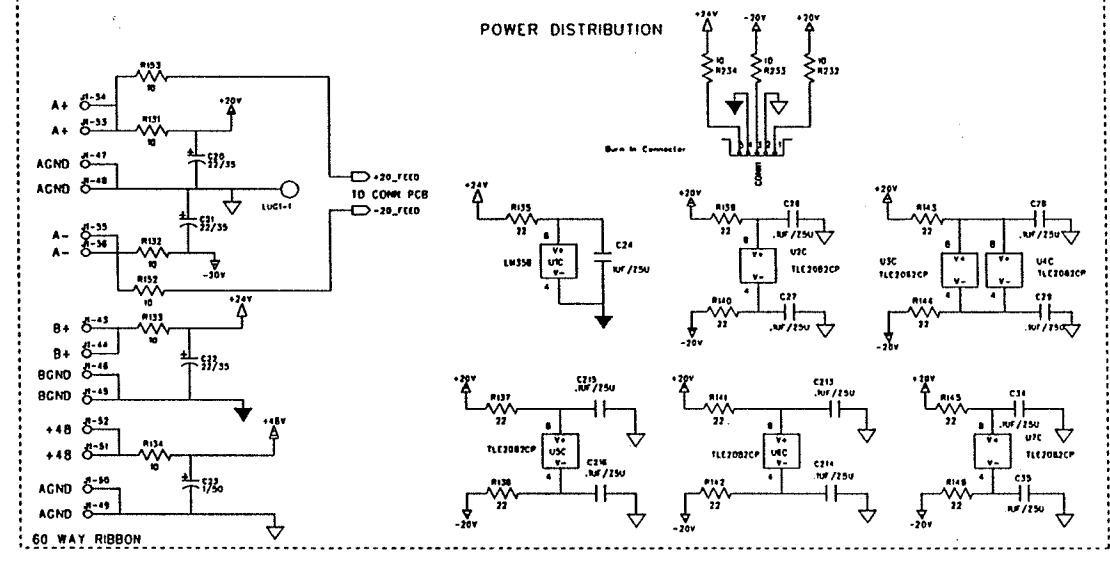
POWER DISTRIBUTION

+24V
-20V
+20V
10
R234
10
R233
10
R232
Burn In Connector
CONN
5 4 3 2 1

A+ J1-34
A+ J1-33
R153
10
R131
10
+20V
C20
22/35
AGND J1-47
AGND J1-48
LUG1-1
+20_FEED
TO CONN PCB
-20_FEED
A- J1-35
A- J1-36
C31
22/35
R132
10
-20V
R152
10

+24V
R135
22
8
V+
U1C
V-
4
LM358
C24
.1UF/25U

+20V
R139
22
C26
.1UF/25U
8
V+
U2C
V-
4
TLE2082CP
R140
22
C27
.1UF/25U
-20V

+20V
R143
22
C28
.1UF/25U
U3C
TLE2082CP
8
V+
V-
4
8
V+
V-
4
U4C
TLE2082CP
R144
22
C29
.1UF/25U
-20V

+24V
B+ J1-43
R133
10
B+ J1-44
C32
22/35
BGND J1-46
BGND J1-45
+48V
+48 J1-52
+48 J1-51
R134
10
C33
1/50
AGND J1-50
AGND J1-49
60 WAY RIBBON

+20V
R137
22
C215
.1UF/25U
8
V+
U5C
V-
4
TLE2082CP
R138
22
C216
.1UF/25U
-20V

+20V
R141
22
C213
.1UF/25U
8
V+
U6C
V-
4
TLE2082CP
R142
22
C214
.1UF/25U
-20V

+20V
R145
22
C34
.1UF/25U
8
V+
U7C
V-
4
TLE2082CP
R149
22
C35
.1UF/25U
-20V